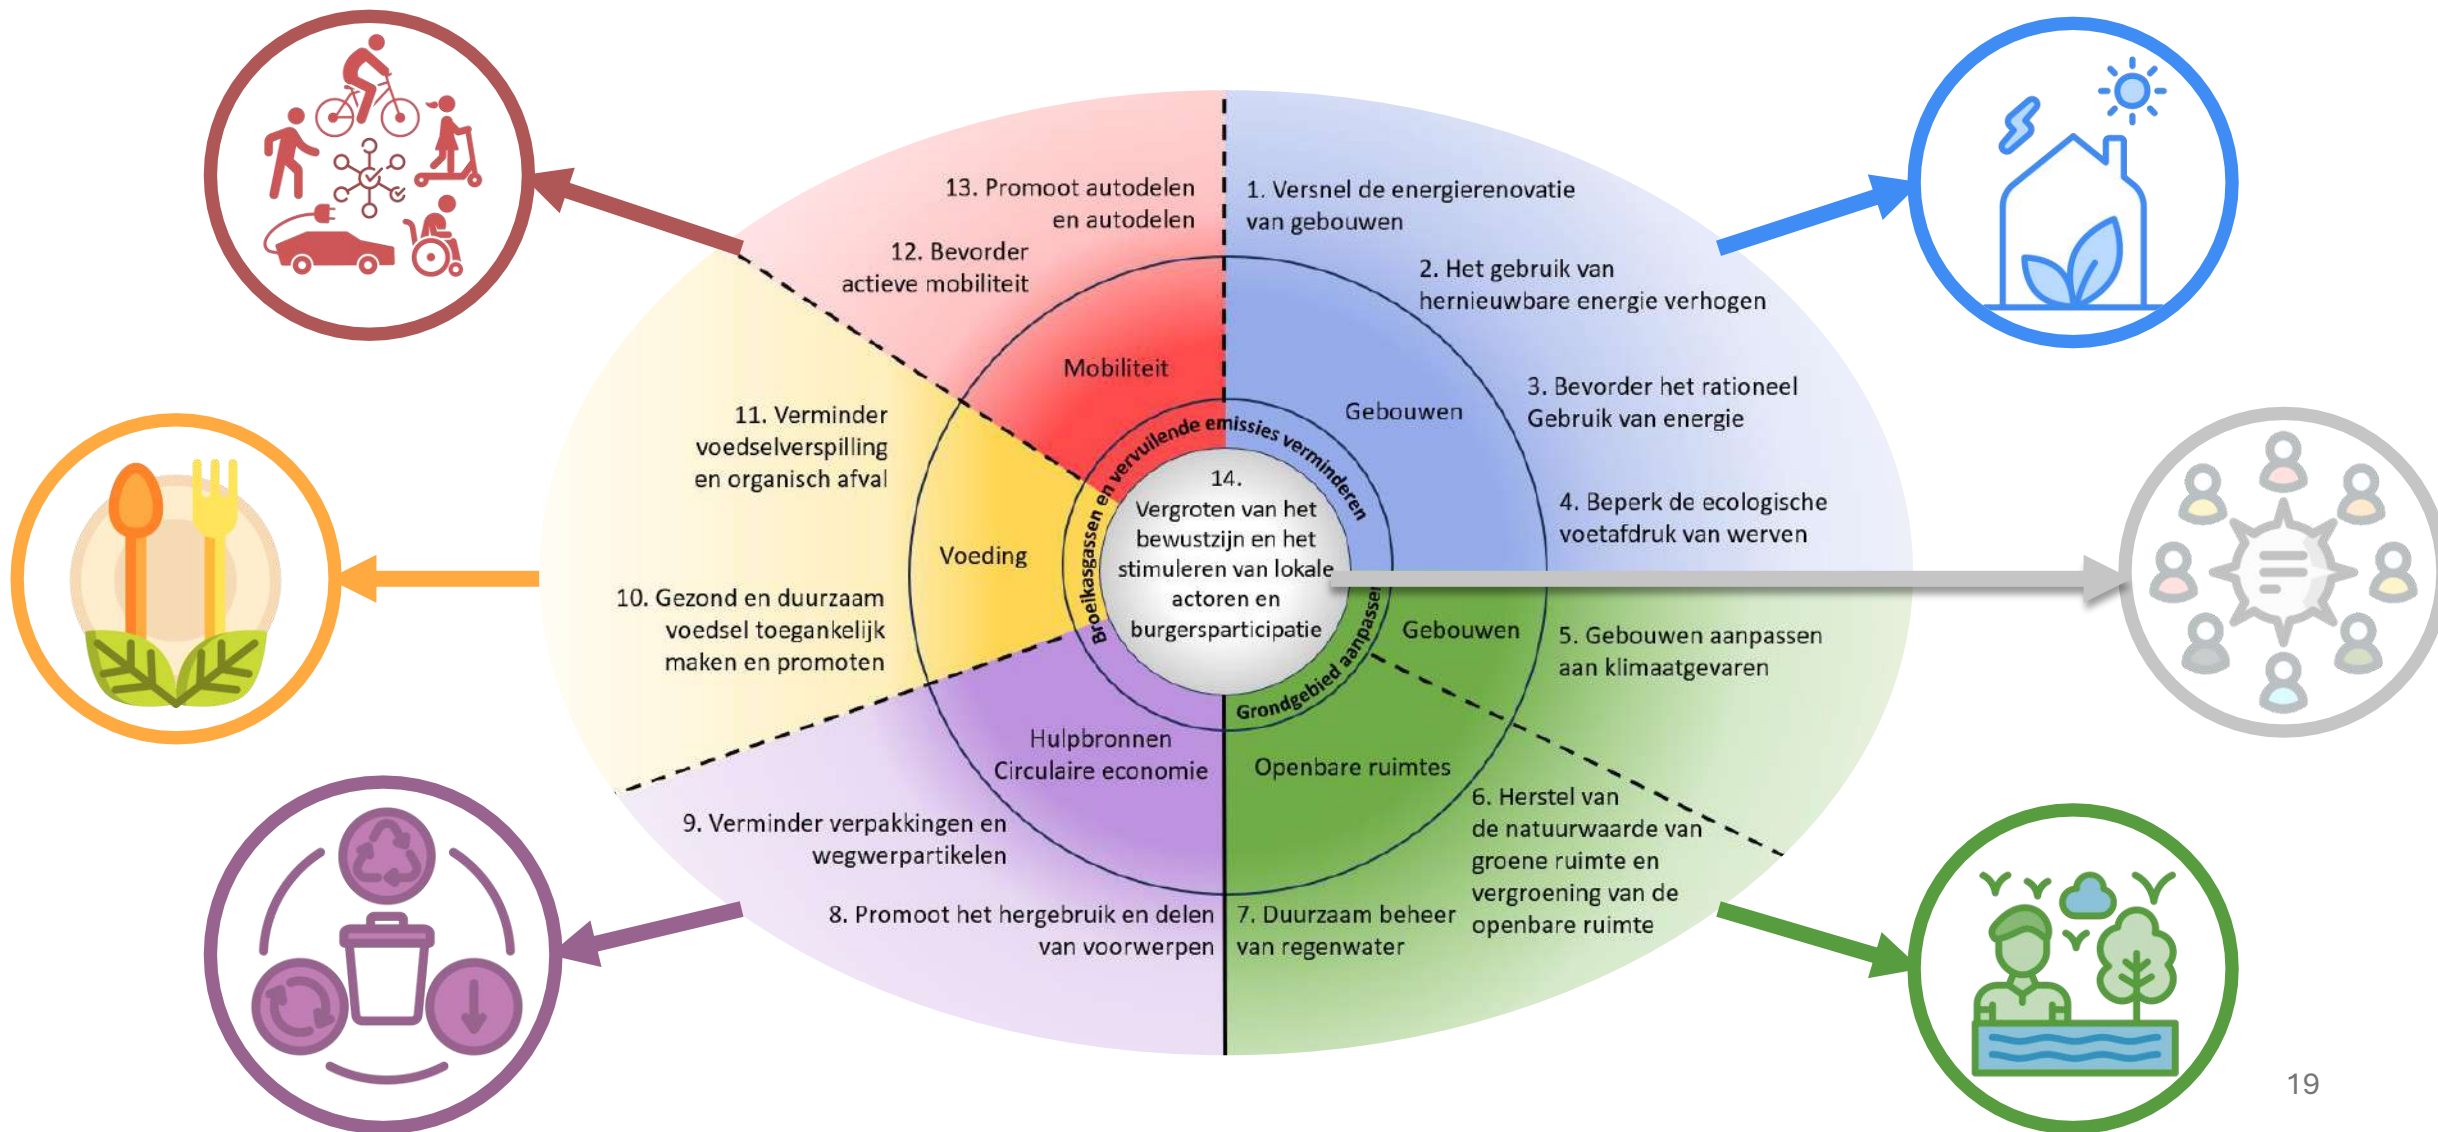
13. Promoot autodelen en autodelen

1. Versnel de energierenovatie van gebouwen

12. Bevorder actieve mobiliteit

2. Het gebruik van hernieuwbare energie verhogen

Mobiliteit

Gebouwen

3. Bevorder het rationeel Gebruik van energie

11. Verminder voedselverspilling en organisch afval

Broeikasgassen en vervuilende emissies verminderen

14. Vergroten van het bewustzijn en het stimuleren van lokale actoren en burgersparticipatie

4. Beperk de ecologische voetafdruk van werven

Voeding

Grondgebied aanpassen

Gebouwen

5. Gebouwen aanpassen aan klimaatgevaren

10. Gezond en duurzaam voedsel toegankelijk maken en promoten

Hulpbronnen Circulaire economie

Openbare ruimtes

6. Herstel van de natuurwaarde van groene ruimte en vergroening van de openbare ruimte

9. Verminder verpakkingen en wegwerpartikelen

8. Promoot het hergebruik en delen van voorwerpen

7. Duurzaam beheer van regenwater

19